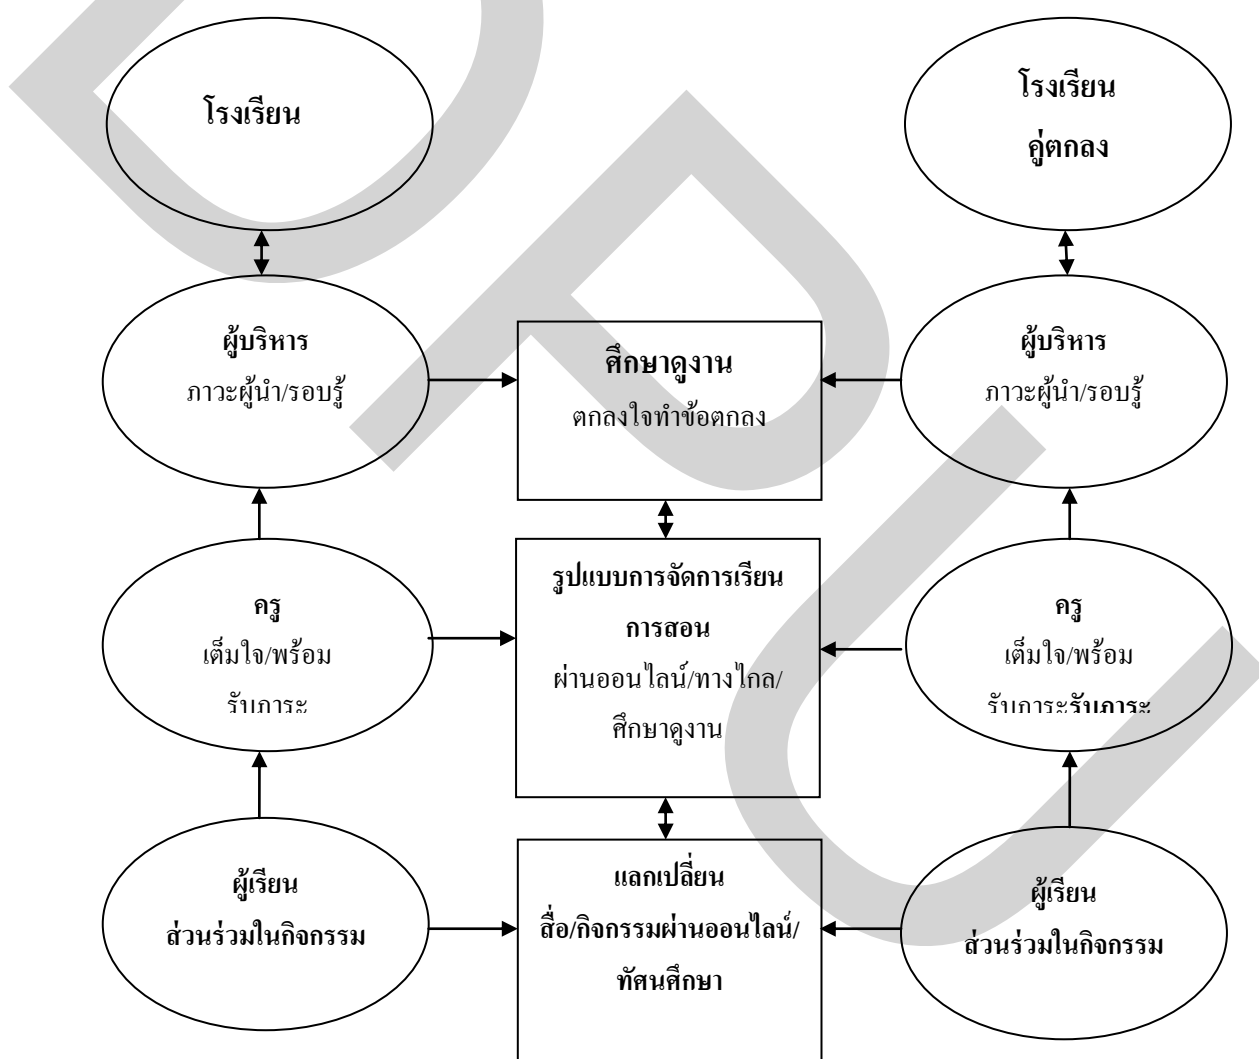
โรงเรียน

โรงเรียน
คู่ตกลง

ผู้บริหาร
ภาวะผู้นำ/รอบรู้

ศึกษาดูงาน
ตกลงใจทำข้อตกลง

ผู้บริหาร
ภาวะผู้นำ/รอบรู้

ครู
เต็มใจ/พร้อม
รับภาระ

รูปแบบการจัดการเรียนการสอน
ผ่านออนไลน์/ทางไกล/ศึกษาดูงาน

ครู
เต็มใจ/พร้อม
รับภาระรับภาระ

ผู้เรียน
ส่วนร่วมในกิจกรรม

แลกเปลี่ยน
สื่อ/กิจกรรมผ่านออนไลน์/ทัศนศึกษา

ผู้เรียน
ส่วนร่วมในกิจกรรม